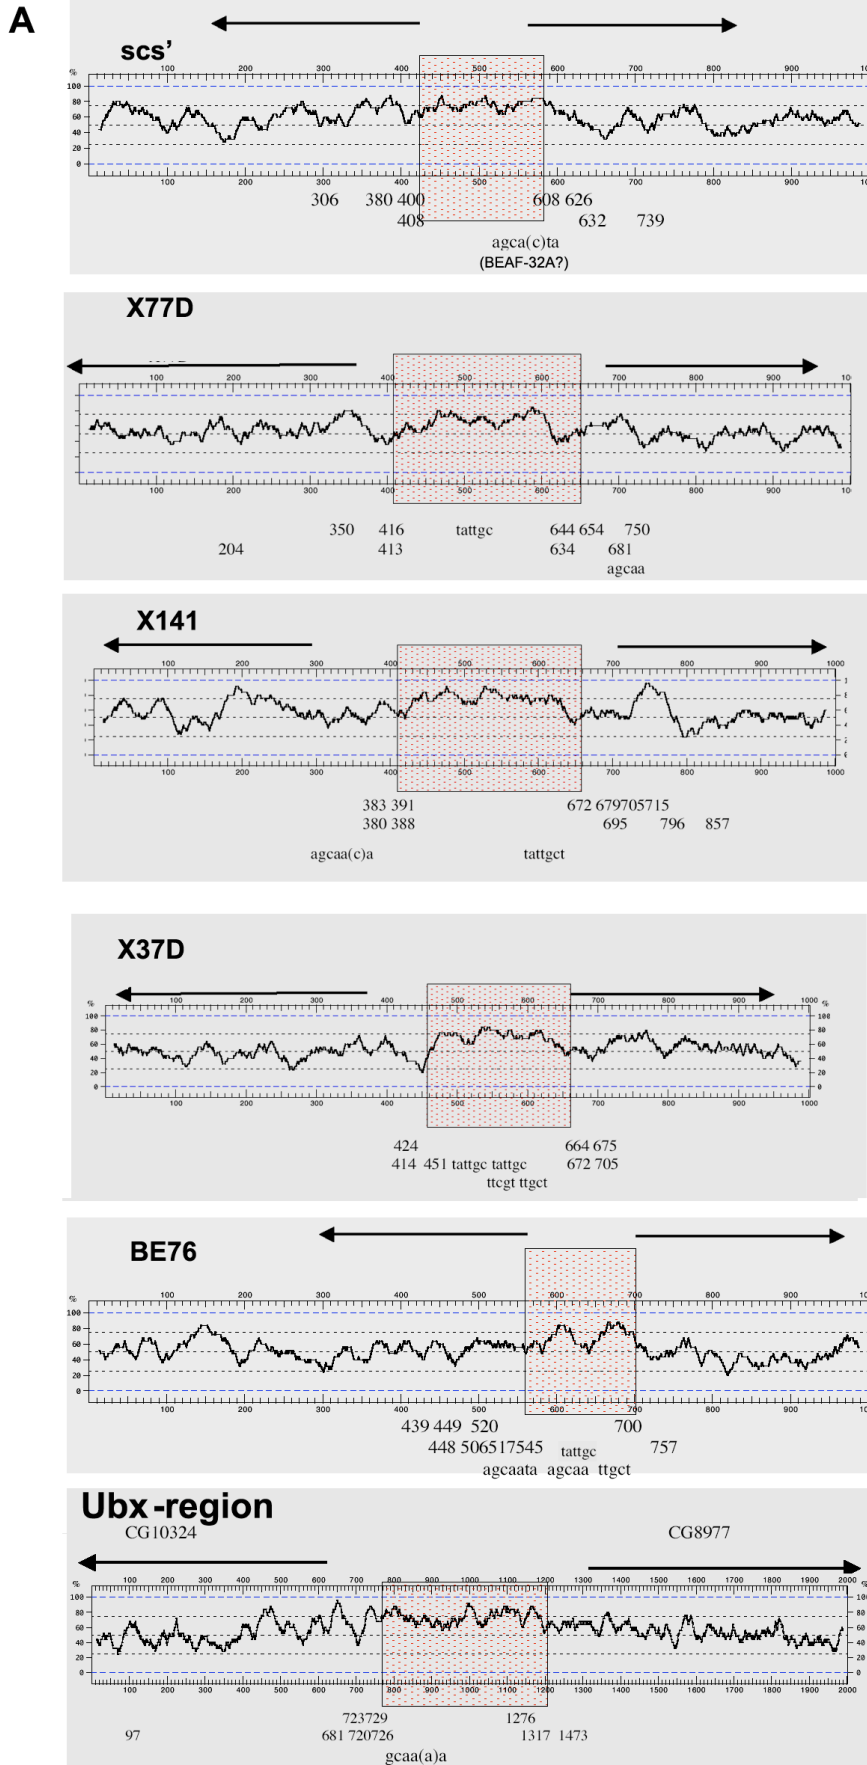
A

scs'

%
100
80
60
40
20
0

100 200 300 400 500 600 700 800 900 1000

100 200 300 400 500 600 700 800 900 1000

306 380 400 608 626
408 632 739
agca(c)ta
(BEAF-32A?)

X77D

100 200 300 400 500 600 700 800 900 1000

100 200 300 400 500 600 700 800 900 1000

350 416 tattgc 644 654 750
204 413 634 681
agcaa

X141

100 200 300 400 500 600 700 800 900 1000

100 200 300 400 500 600 700 800 900 1000

383 391 672 679705715
380 388 695 796 857
agcaa(c)a tattgct

X37D

%
100
80
60
40
20
0

100 200 300 400 500 600 700 800 900 1000 %

100 200 300 400 500 600 700 800 900 1000

424 664 675
414 451 tattgc tattgc 672 705
ttcgt ttgct

BE76

%
100
80
60
40
20
0

100 200 300 400 500 600 700 800 900 1000

100 200 300 400 500 600 700 800 900 1000

439 449 520 700
448 506517545 757
tattgc
agcaata agcaa ttgct

Ubx-region
CG10324 CG8977

%
100
80
60
40
20
0

100 200 300 400 500 600 700 800 900 1000 1100 1200 1300 1400 1500 1600 1700 1800 1900 2000

100 200 300 400 500 600 700 800 900 1000 1100 1200 1300 1400 1500 1600 1700 1800 1900 2000

723729 1276
97 681 720726 1317 1473
gcaa(a)a